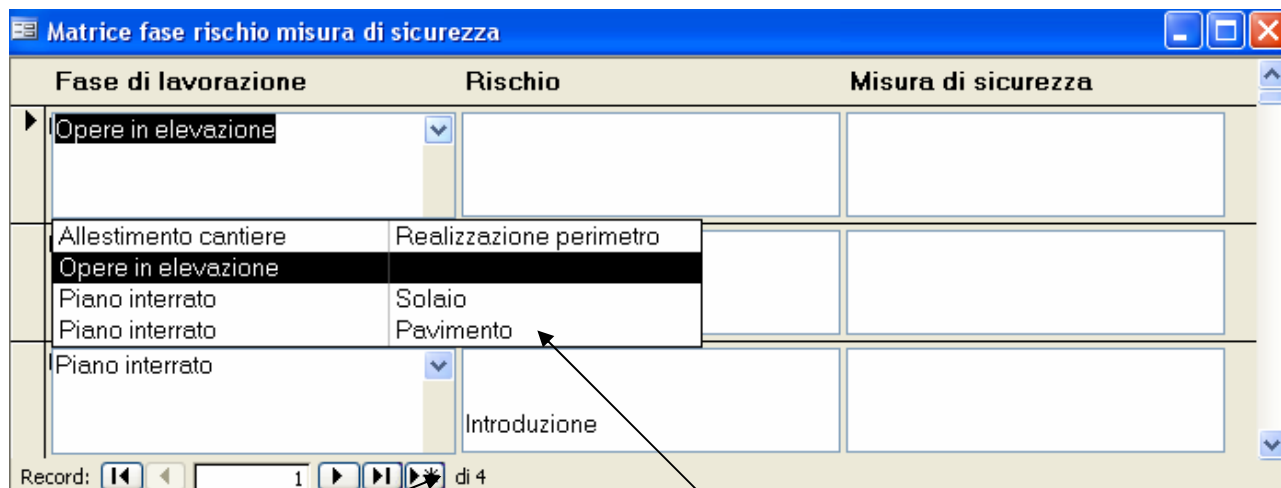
Matrice fase rischio misura di sicurezza

Fase di lavorazione | Rischio | Misura di sicurezza

Opere in elevazione

| Allestimento cantiere | Realizzazione perimetro |
|---|---|
| Opere in elevazione | |
| Piano interrato | Solaio |
| Piano interrato | Pavimento |

Piano interrato

Introduzione

Record: 1 di 4